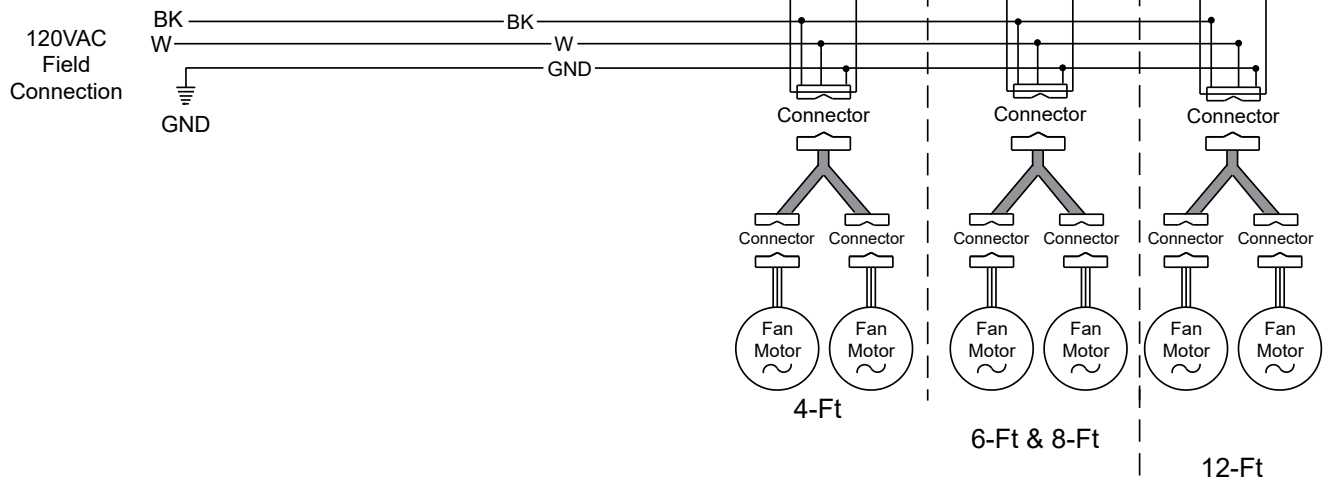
120VAC
Field
Connection

BK
W

GND

BK
W
GND

Connector

Connector Connector

Fan Motor $\sim$

Fan Motor $\sim$

4-Ft

Connector

Connector Connector

Fan Motor $\sim$

Fan Motor $\sim$

6-Ft & 8-Ft

Connector

Connector Connector

Fan Motor $\sim$

Fan Motor $\sim$

12-Ft